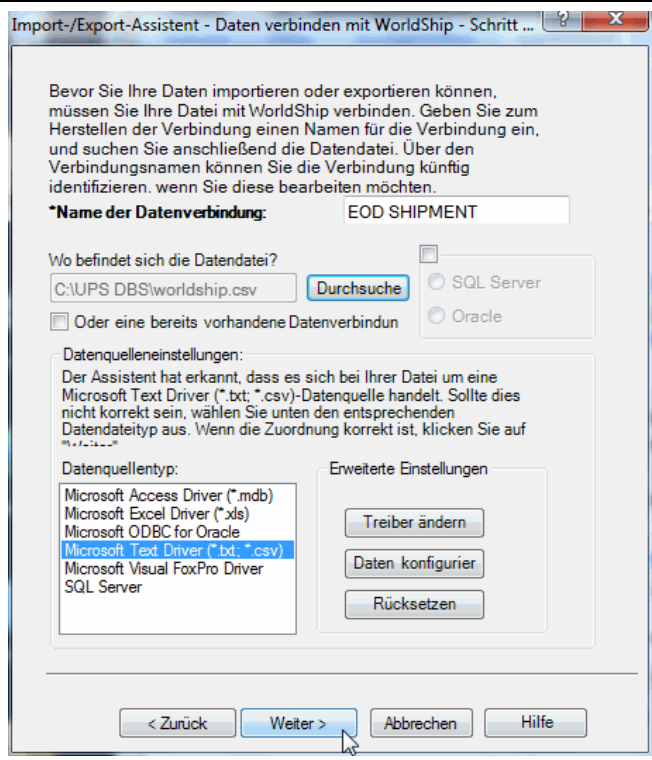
Import-/Export-Assistent - Daten verbinden mit WorldShip - Schritt ...

?

X

Bevor Sie Ihre Daten importieren oder exportieren können, müssen Sie Ihre Datei mit WorldShip verbinden. Geben Sie zum Herstellen der Verbindung einen Namen für die Verbindung ein, und suchen Sie anschließend die Datendatei. Über den Verbindungsnamen können Sie die Verbindung künftig identifizieren. wenn Sie diese bearbeiten möchten.

*Name der Datenverbindung:

EOD SHIPMENT

Wo befindet sich die Datendatei?

C:\UPS DBS\worldship.csv

Durchsuche

SQL Server

Oracle

Oder eine bereits vorhandene Datenverbindun

Datenquelleneinstellungen:

Der Assistent hat erkannt, dass es sich bei Ihrer Datei um eine Microsoft Text Driver (*.txt; *.csv)-Datenquelle handelt. Sollte dies nicht korrekt sein, wählen Sie unten den entsprechenden Datendateityp aus. Wenn die Zuordnung korrekt ist, klicken Sie auf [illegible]

Datenquellentyp:

Microsoft Access Driver (*.mdb)
Microsoft Excel Driver (*.xls)
Microsoft ODBC for Oracle
Microsoft Text Driver (*.txt; *.csv)
Microsoft Visual FoxPro Driver
SQL Server

Erweiterte Einstellungen

Treiber ändern

Daten konfigurier

Rücksetzen

< Zurück

Weiter >

Abbrechen

Hilfe